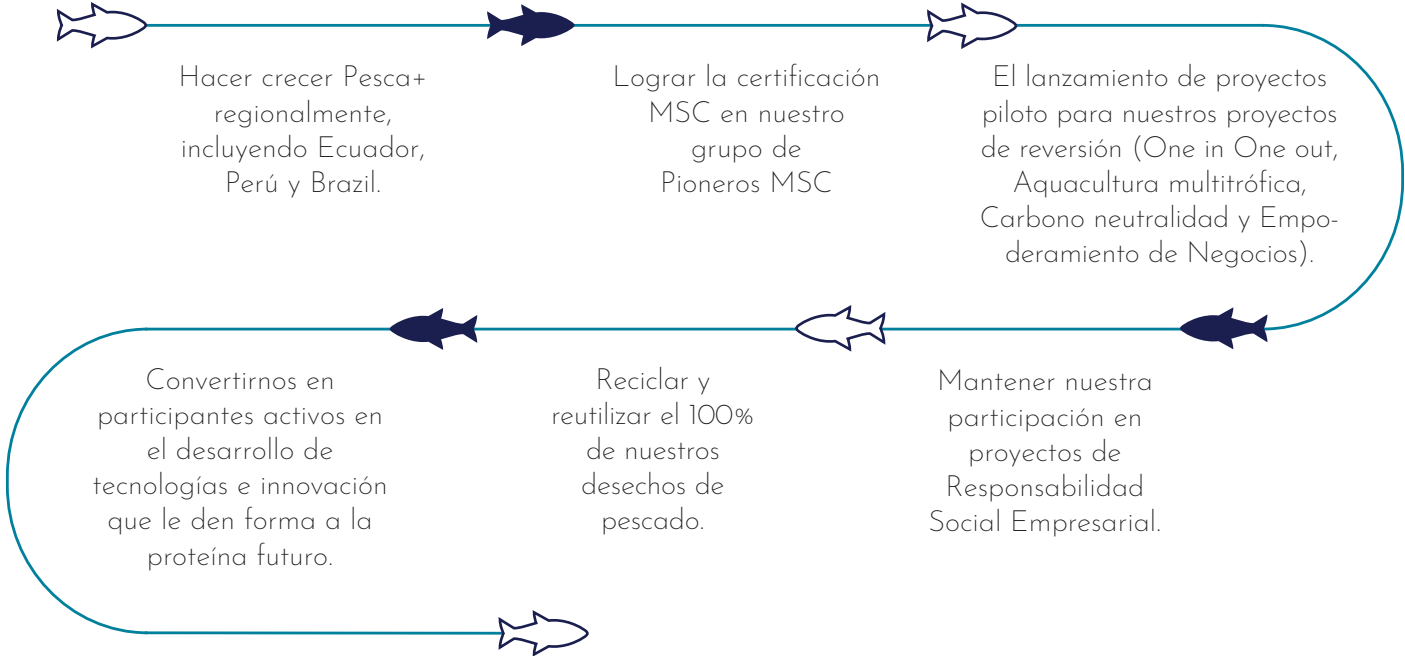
Hacer crecer Pesca+ regionalmente, incluyendo Ecuador, Perú y Brazil.

Lograr la certificación MSC en nuestro grupo de Pioneros MSC

El lanzamiento de proyectos piloto para nuestros proyectos de reversión (One in One out, Aquacultura multitrófica, Carbono neutralidad y Empoderamiento de Negocios).

Mantener nuestra participación en proyectos de Responsabilidad Social Empresarial.

Reciclar y reutilizar el 100% de nuestros desechos de pescado.

Convertirnos en participantes activos en el desarrollo de tecnologías e innovación que le den forma a la proteína futuro.